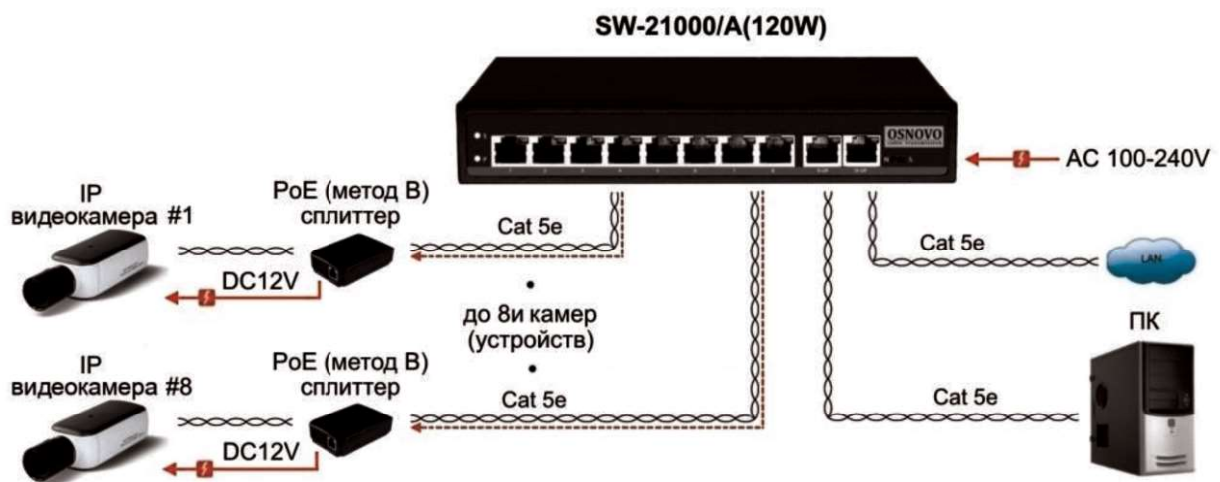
SW-21000/A(120W)

OSNOVO

AC 100-240V

IP видеокамера #1

PoE (метод B) сплиттер

Cat 5e

DC12V

Cat 5e

LAN

•
до 8и камер (устройств)
•

ПК

IP видеокамера #8

PoE (метод B) сплиттер

Cat 5e

Cat 5e

DC12V